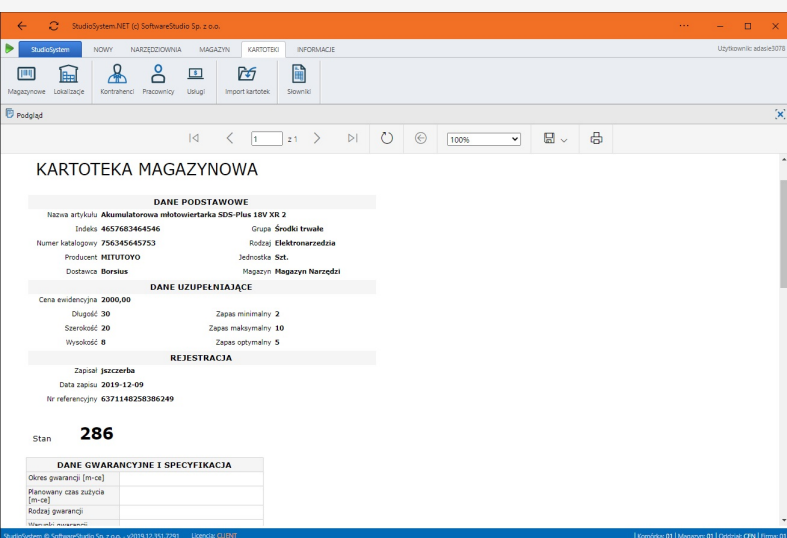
StudioSystem.NET (c) SoftwareStudio Sp. z o.o.

StudioSystem NOWY NARZĘDZIOWNIA MAGAZYN KARTOTEKI INFORMACJE

Użytkownik: adasie3078

Magazynowe Lokalizacje Kontrahenci Pracownicy Usługi Import kartotek Słowniki

Podgląd

1 z 1

100%

KARTOTEKA MAGAZYNOWA

DANE PODSTAWOWE

Nazwa artykułu Akumulatorowa młotowiertarka SDS-Plus 18V XR 2

Indeks 4657683464546 Grupa Środki trwałe

Numer katalogowy 756345645753 Rodzaj Elektronarzedzia

Producent MITUTOYO Jednostka Szt.

Dostawca Borsius Magazyn Magazyn Narzędzi

DANE UZUPEŁNIAJĄCE

Cena ewidencyjna 2000,00

Długość 30 Zapas minimalny 2

Szerokość 20 Zapas maksymalny 10

Wysokość 8 Zapas optymalny 5

REJESTRACJA

Zapisał jszczerba

Data zapisu 2019-12-09

Nr referencyjny 6371148258386249

Stan 286

| DANE GWARANCYJNE I SPECYFIKACJA | |
|---|---|
| Okres gwarancji [m-ce] | |
| Planowany czas zużycia [m-ce] | |
| Rodzaj gwarancji | |
| Warunki gwarancji | |

StudioSystem © SoftwareStudio Sp. z o.o. - v2019.12.351.7291 Licencja: CLIENT | Komórka: 01 | Magazyn: 01 | Oddział: CEN | Firma: 01